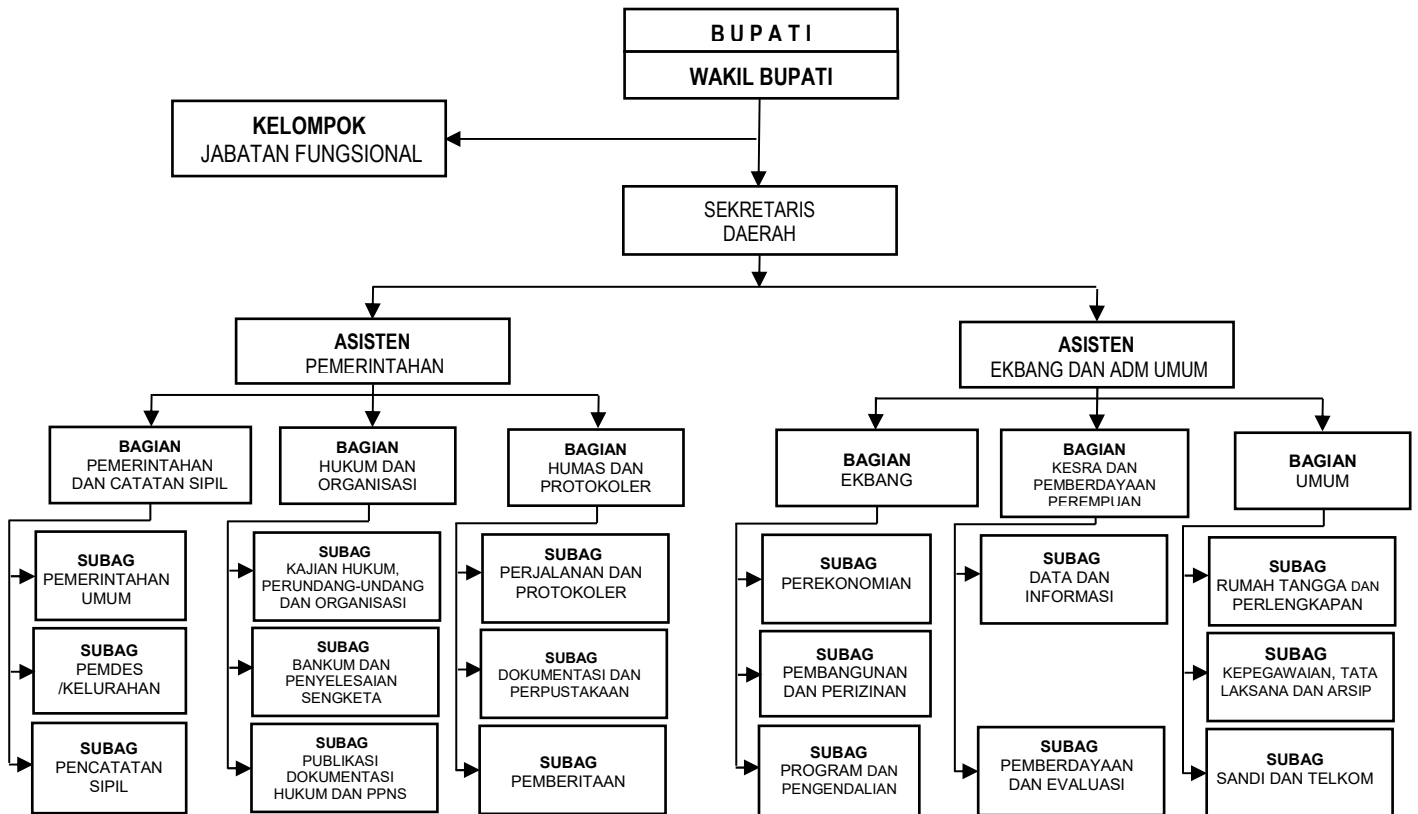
B U P A T I

WAKIL BUPATI

KELOMPOK
JABATAN FUNGSIONAL

SEKRETARIS
DAERAH

ASISTEN
PEMERINTAHAN

ASISTEN
EKBANG DAN ADM UMUM

BAGIAN
PEMERINTAHAN DAN CATATAN SIPIL

SUBAG
PEMERINTAHAN UMUM

SUBAG
PEMDES /KELURAHAN

SUBAG
PENCATATAN SIPIL

BAGIAN
HUKUM DAN ORGANISASI

SUBAG
KAJIAN HUKUM, PERUNDANG-UNDANG DAN ORGANISASI

SUBAG
BANKUM DAN PENYELESAIAN SENGKETA

SUBAG
PUBLIKASI DOKUMENTASI HUKUM DAN PPNS

BAGIAN
HUMAS DAN PROTOKOLER

SUBAG
PERJALANAN DAN PROTOKOLER

SUBAG
DOKUMENTASI DAN PERPUSTAKAAN

SUBAG
PEMBERITAAN

BAGIAN
EKBANG

SUBAG
PEREKONOMIAN

SUBAG
PEMBANGUNAN DAN PERIZINAN

SUBAG
PROGRAM DAN PENGENDALIAN

BAGIAN
KESRA DAN PEMBERDAYAAN PEREMPUAN

SUBAG
DATA DAN INFORMASI

SUBAG
PEMBERDAYAAN DAN EVALUASI

BAGIAN
UMUM

SUBAG
RUMAH TANGGA DAN PERLENGKAPAN

SUBAG
KEPEGAWAIAN, TATA LAKSANA DAN ARSIP

SUBAG
SANDI DAN TELKOM